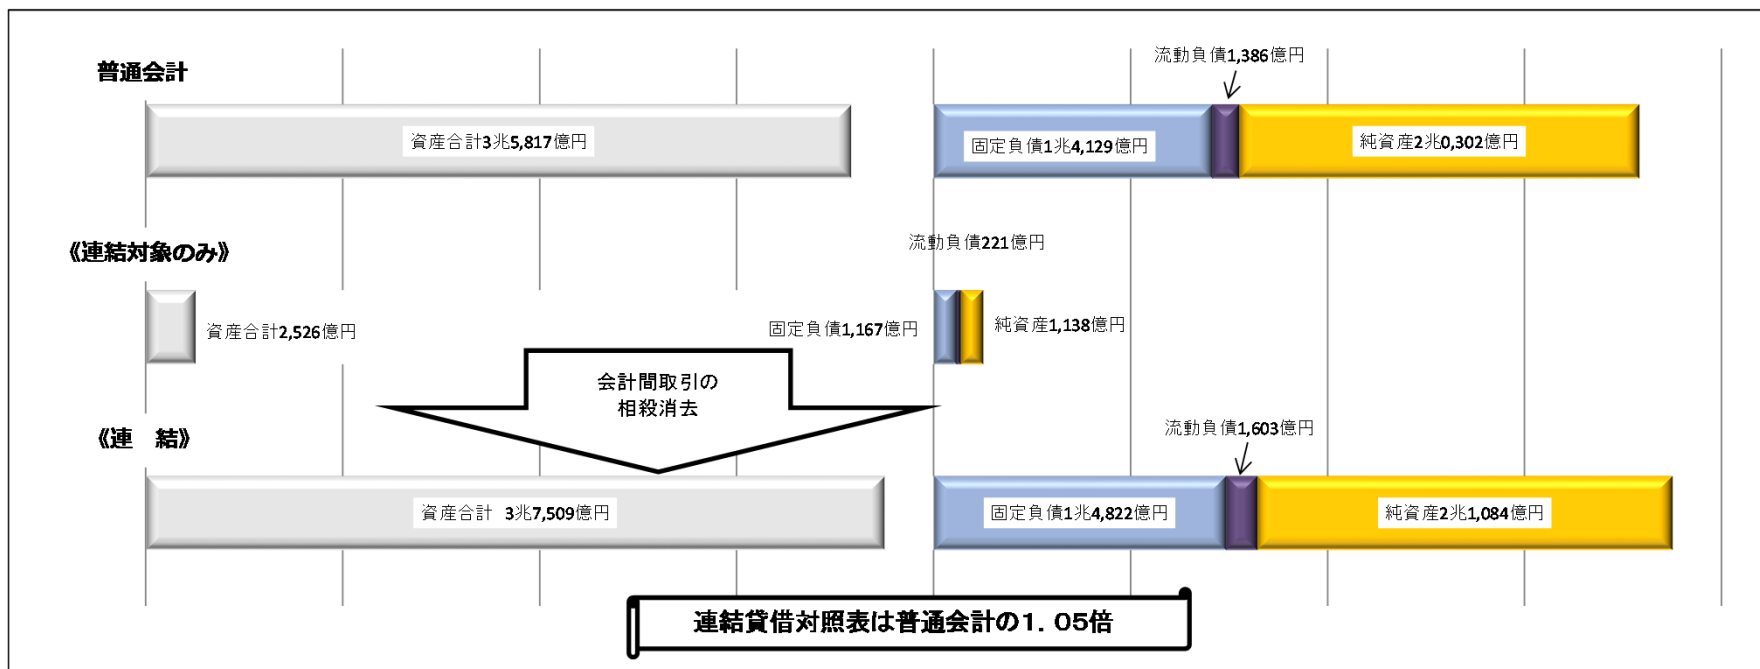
普通会計

流動負債1,386億円

資産合計3兆5,817億円

固定負債1兆4,129億円

純資産2兆0,302億円

《連結対象のみ》

流動負債221億円

資産合計2,526億円

固定負債1,167億円

純資産1,138億円

会計間取引の相殺消去

《連　結》

流動負債1,603億円

資産合計　3兆7,509億円

固定負債1兆4,822億円

純資産2兆1,084億円

連結貸借対照表は普通会計の1．05倍